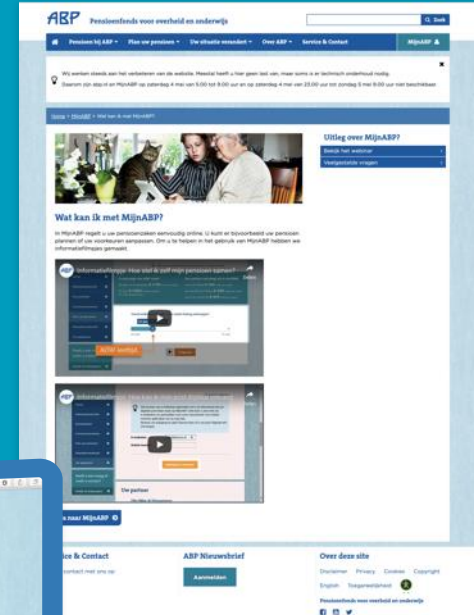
ABP Pensioenfonds voor overheid en onderwijs

Q Zoek

Pensioen bij ABP ▾ Plan uw pensioen ▾ Uw situatie verandert ▾ Over ABP ▾ Service & Contact MijnABP

Wij werken steeds aan het verbeteren van de website. Meestal heeft u hier geen last van, maar soms is er technisch onderhoud nodig.
Daarom zijn abp.nl en MijnABP op zaterdag 4 mei van 5.00 tot 9.00 uur en op zaterdag 4 mei van 23.00 uur tot zondag 5 mei 9.00 uur niet beschikbaar.

Home > MijnABP > Wat kan ik met MijnABP?

Uitleg over MijnABP?

Bekijk het webinar

Veelgestelde vragen

Wat kan ik met MijnABP?

In MijnABP regelt u uw pensioenzaken eenvoudig online. U kunt er bijvoorbeeld uw pensioen plannen of uw voorkeuren aanpassen. Om u te helpen in het gebruik van MijnABP hebben we informatiefilmpjes gemaakt.

Informatiefilmpje: Hoe stel ik zelf mijn pensioen samen?

ABP lenteyt

Informatiefilmpje: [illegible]

Uw partner

naar MijnABP

ice & Contact

contact met ons op

ABP Nieuwsbrief

Aanmelden

Over deze site

Disclaimer Privacy Cookies Copyright

English Toegankelijkheid

Pensioenfonds voor overheid en onderwijs